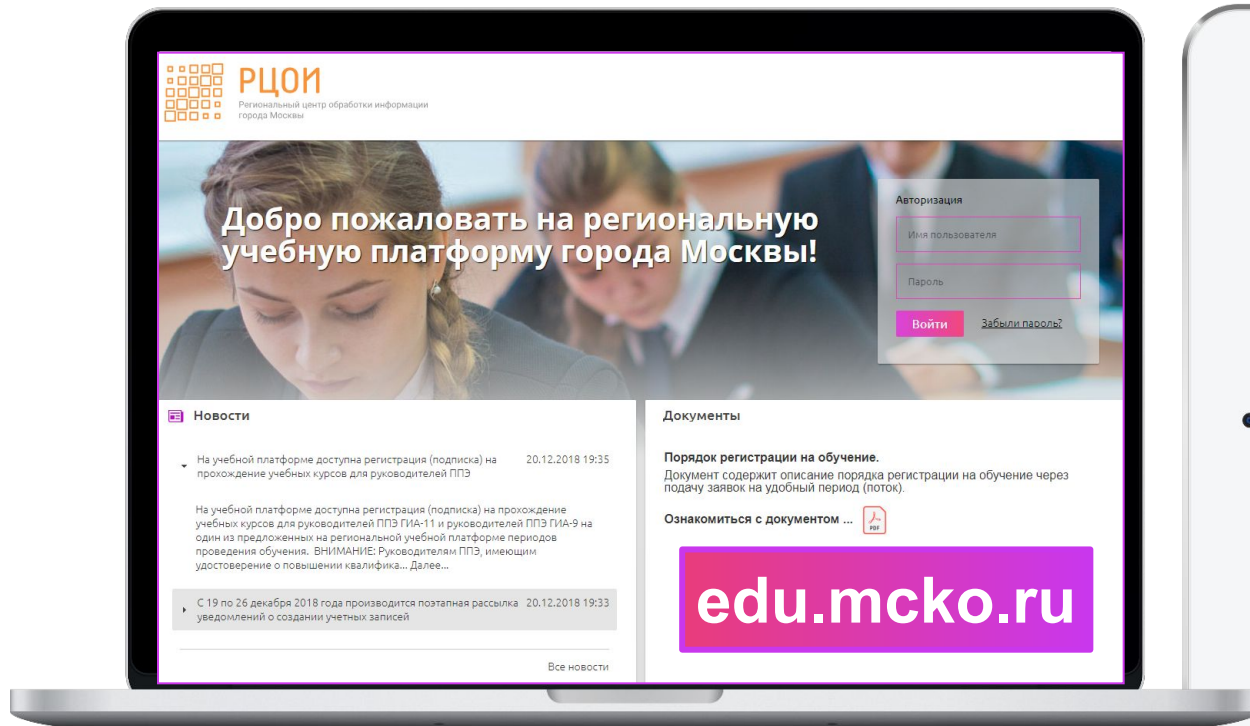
РЦОИ
Региональный центр обработки информации города Москвы

Добро пожаловать на региональную учебную платформу города Москвы!

Авторизация
Имя пользователя
Пароль
Войти
Забыли пароль?

Новости

На учебной платформе доступна регистрация (подписка) на прохождение учебных курсов для руководителей ППЭ 20.12.2018 19:35

На учебной платформе доступна регистрация (подписка) на прохождение учебных курсов для руководителей ППЭ ГИА-11 и руководителей ППЭ ГИА-9 на один из предложенных на региональной учебной платформе периодов проведения обучения. ВНИМАНИЕ: Руководителям ППЭ, имеющим удостоверение о повышении квалифика... Далее...

С 19 по 26 декабря 2018 года производится поэтапная рассылка уведомлений о создании учетных записей 20.12.2018 19:33

Все новости

Документы

Порядок регистрации на обучение.
Документ содержит описание порядка регистрации на обучение через подачу заявок на удобный период (поток).

Ознакомиться с документом ...
PDF

edu.mcko.ru